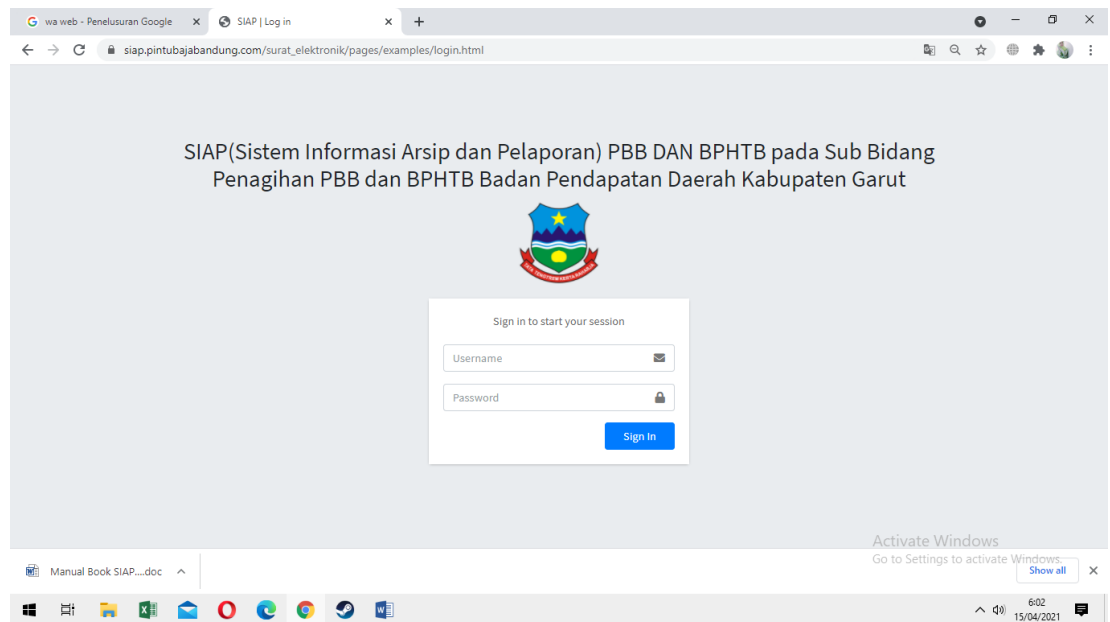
wa web - Penelusuran Google
SIAP | Log in
siap.pintubajabandung.com/surat_elektronik/pages/examples/login.html

SIAP(Sistem Informasi Arsip dan Pelaporan) PBB DAN BPHTB pada Sub Bidang Penagihan PBB dan BPHTB Badan Pendapatan Daerah Kabupaten Garut

Sign in to start your session
Username
Password
Sign In

Activate Windows
Go to Settings to activate Windows.

Manual Book SIAP....doc
Show all

6:02
15/04/2021